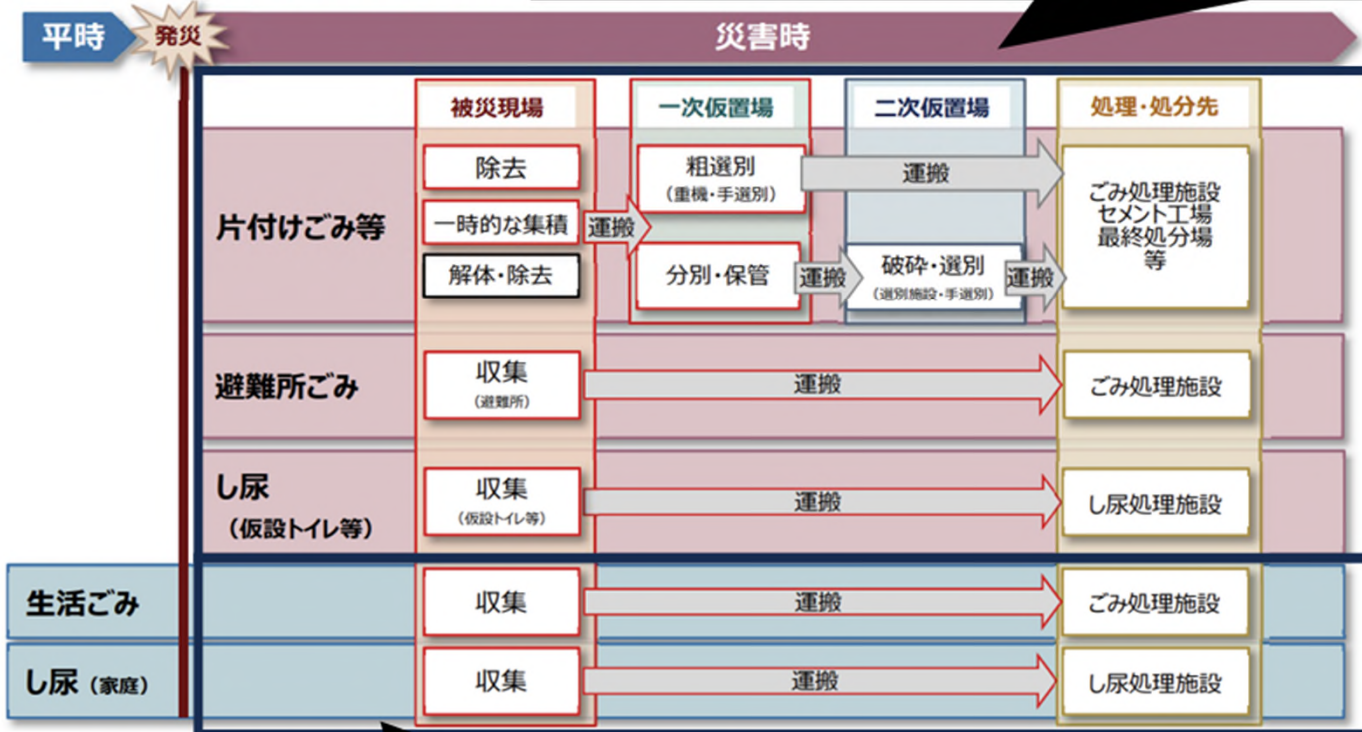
平時 発災 災害時

| | 被災現場 | | 一次仮置場 | | 二次仮置場 | | 処理・処分先 |
|---|---|---|---|---|---|---|---|
| 片付けごみ等 | 除去<br>一時的な集積<br>解体・除去 | 運搬 | 粗選別 (重機・手選別)<br>分別・保管 | 運搬<br>運搬 | 破砕・選別 (選別施設・手選別) | 運搬 | ごみ処理施設 セメント工場 最終処分場 等 |
| 避難所ごみ | 収集 (避難所) | 運搬 | | | | | ごみ処理施設 |
| し尿 (仮設トイレ等) | 収集 (仮設トイレ等) | 運搬 | | | | | し尿処理施設 |
| 生活ごみ | 収集 | 運搬 | | | | | ごみ処理施設 |
| し尿 (家庭) | 収集 | 運搬 | | | | | し尿処理施設 |